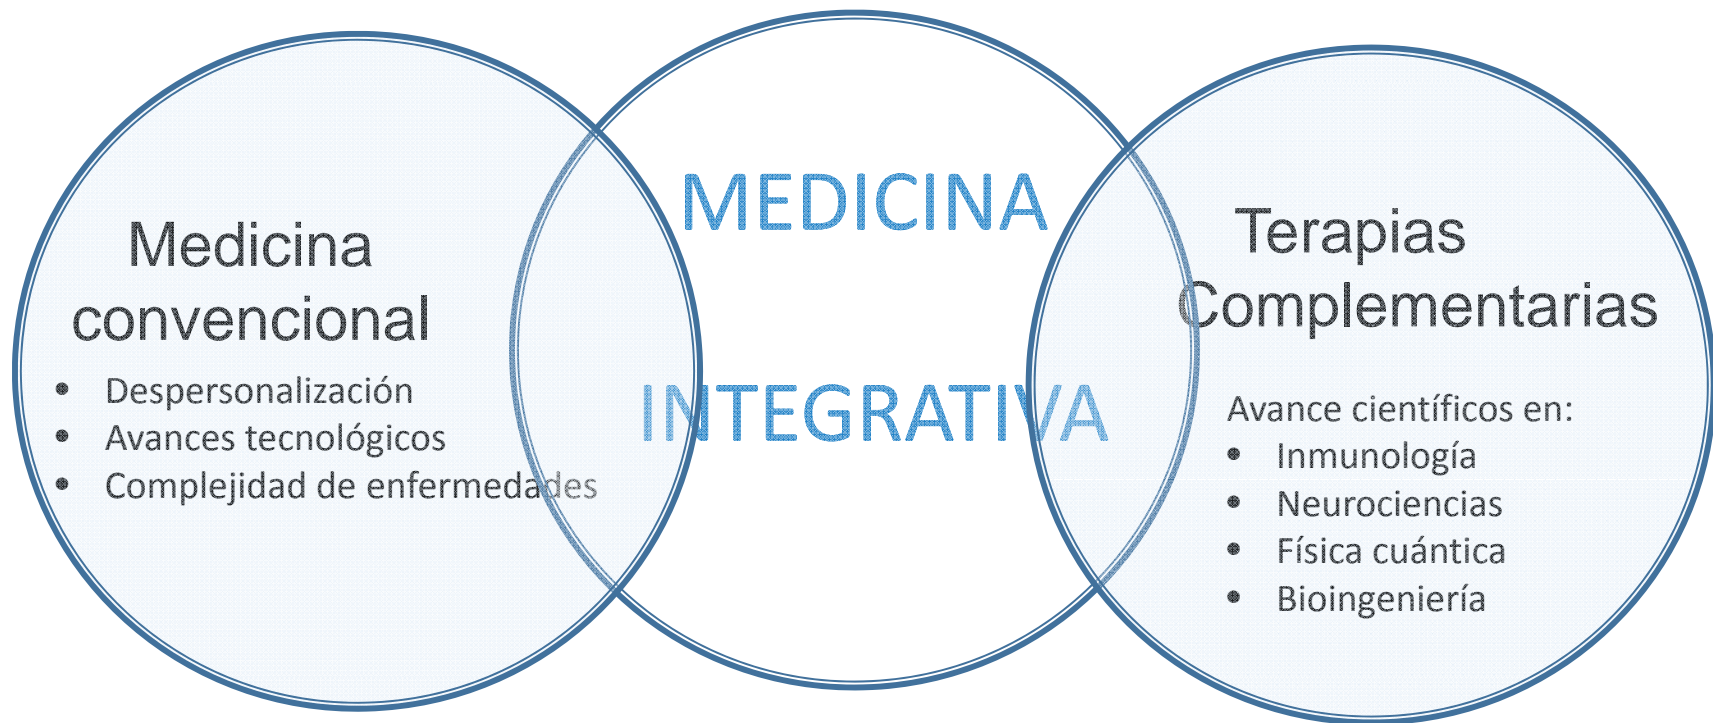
Medicina convencional

- Despersonalización
- Avances tecnológicos
- Complejidad de enfermedades

MEDICINA

INTEGRATIVA

Terapias Complementarias

Avance científicos en:

- Inmunología
- Neurociencias
- Física cuántica
- Bioingeniería